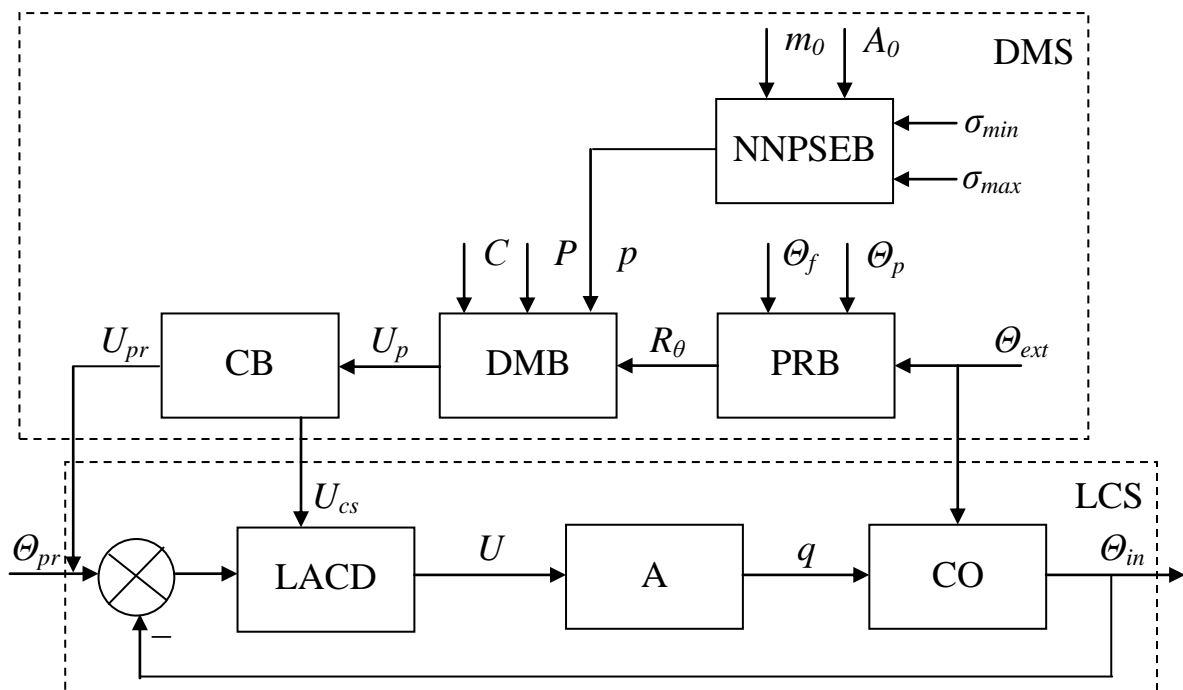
$m_0$ $A_0$ DMS

NNPSEB

$\sigma_{min}$

$\sigma_{max}$

$C$ $P$ $p$

$\Theta_f$ $\Theta_p$

$U_{pr}$ CB $U_p$ DMB $R_\theta$ PRB $\Theta_{ext}$

$U_{cs}$ LCS

$\Theta_{pr}$ LACD $U$ A $q$ CO $\Theta_{in}$

–